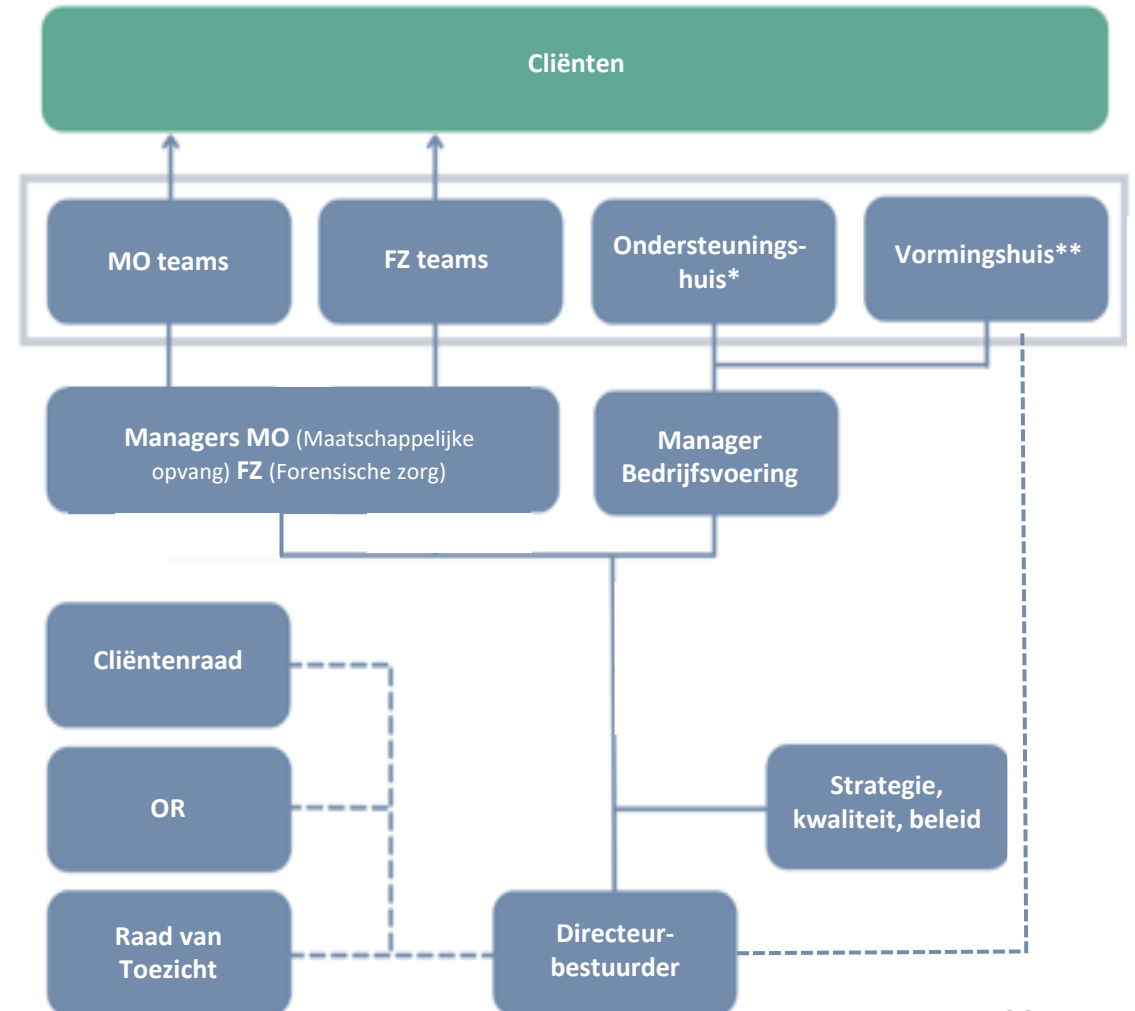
Cliënten

MO teams

FZ teams

Ondersteuningshuis*

Vormingshuis**

Managers MO (Maatschappelijke opvang) FZ (Forensische zorg)

Manager Bedrijfsvoering

Cliëntenraad

OR

Strategie, kwaliteit, beleid

Raad van Toezicht

Directeur-bestuurder